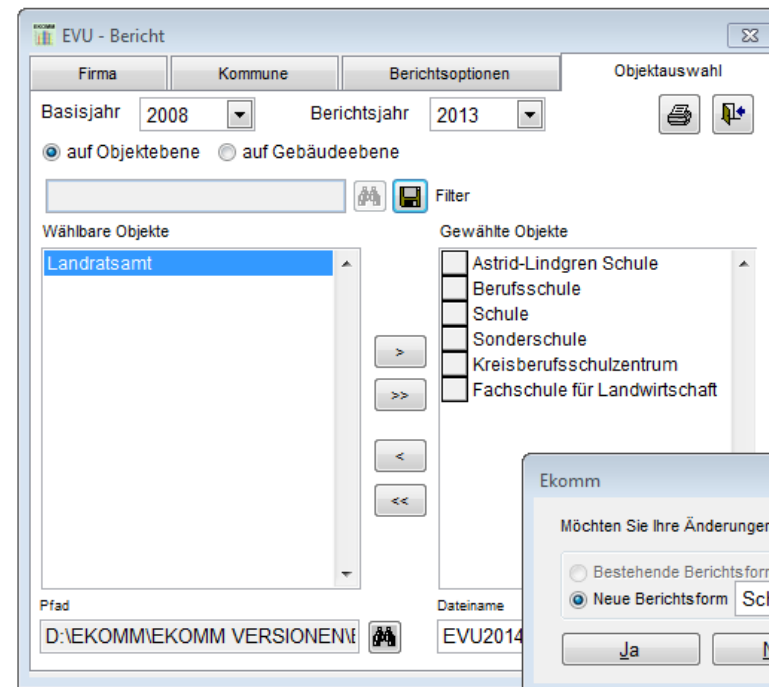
EVU - Bericht

Firma | Kommune | Berichtsoptionen | Objektauswahl

Basisjahr 2008 Berichtsjahr 2013

auf Objektebene auf Gebäudeebene

Filter

Wählbare Objekte

Landratsamt

Gewählte Objekte

Astrid-Lindgren Schule
Berufsschule
Schule
Sonderschule
Kreisberufsschulzentrum
Fachschule für Landwirtschaft

>
>>
<
<<

Pfad

D:\EKOMM\EKOMM VERSIONEN\E

Dateiname

EVU2014

Ekomm

Möchten Sie Ihre Änderunger

Bestehende Berichtsforn
Neue Berichtsform Sc

Ja N